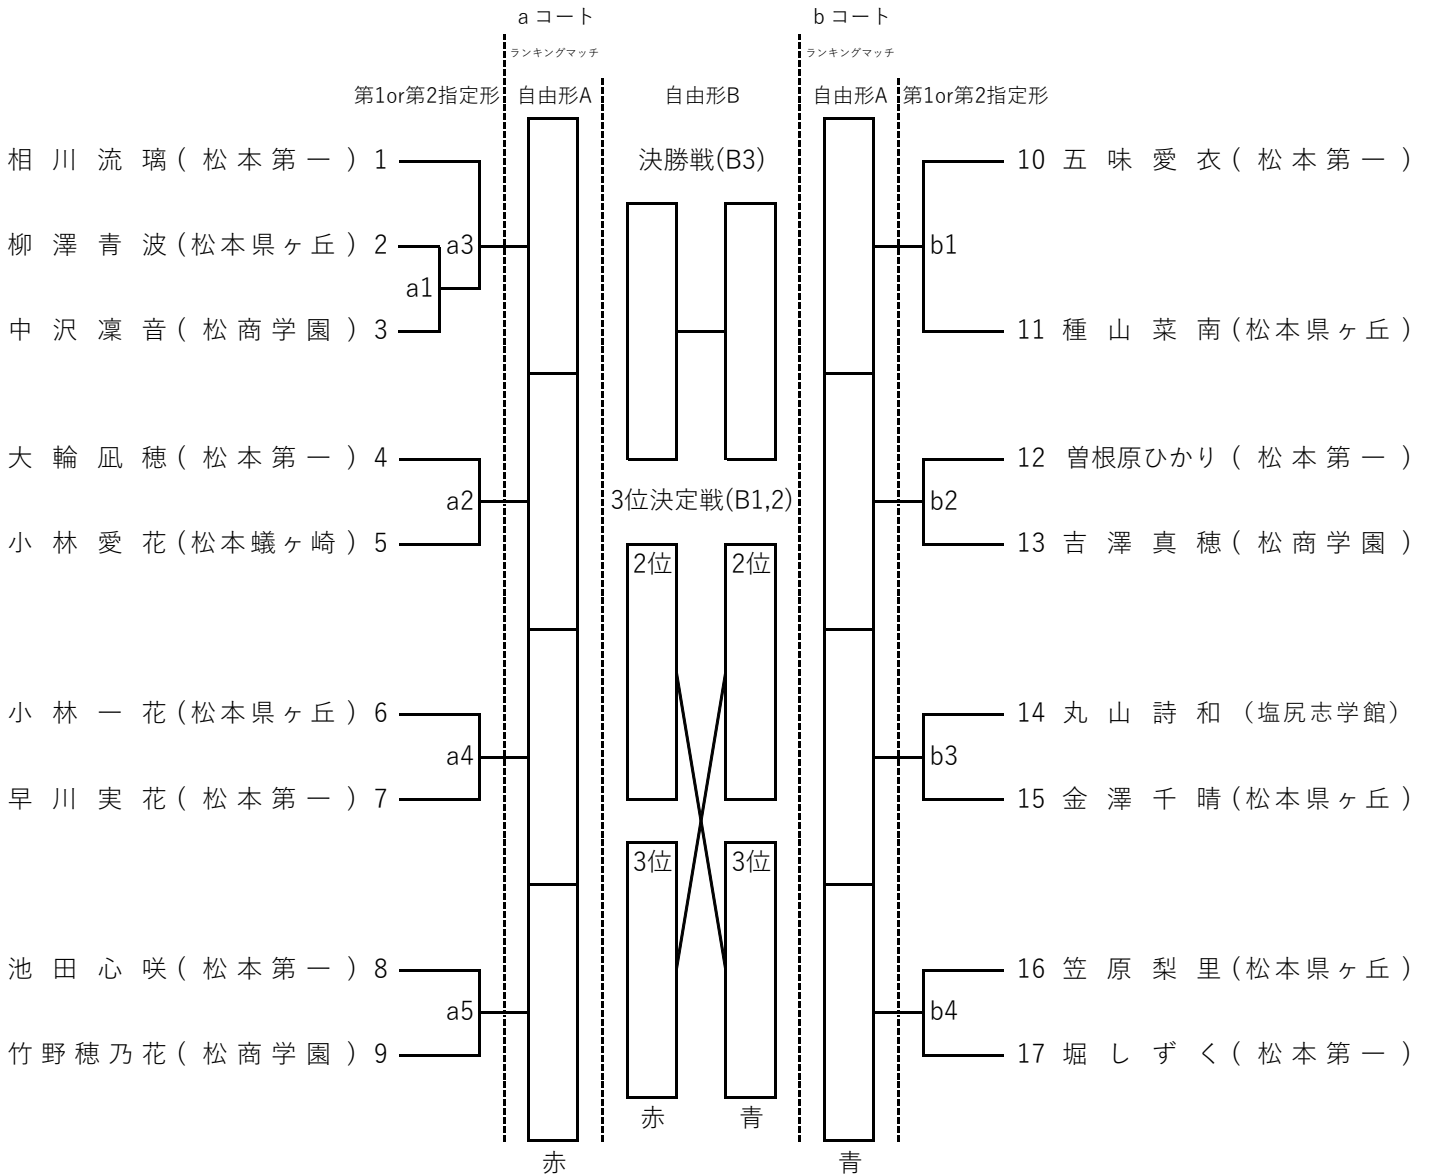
a コート

ランキングマッチ

b コート

ランキングマッチ

第1or第2指定形 自由形A 自由形B 自由形A 第1or第2指定形

相川流璃(松本第一) 1
柳澤青波(松本県ヶ丘) 2
中沢凜音(松商学園) 3
a3
a1

大輪凪穂(松本第一) 4
小林愛花(松本蟻ヶ崎) 5
a2

小林一花(松本県ヶ丘) 6
早川実花(松本第一) 7
a4

池田心咲(松本第一) 8
竹野穂乃花(松商学園) 9
a5

決勝戦(B3)

3位決定戦(B1,2)

2位 2位

3位 3位

赤 青

10 五味愛衣(松本第一)
11 種山菜南(松本県ヶ丘)
b1

12 曽根原ひかり(松本第一)
13 吉澤真穂(松商学園)
b2

14 丸山詩和(塩尻志学館)
15 金澤千晴(松本県ヶ丘)
b3

16 笠原梨里(松本県ヶ丘)
17 堀しずく(松本第一)
b4

赤

青